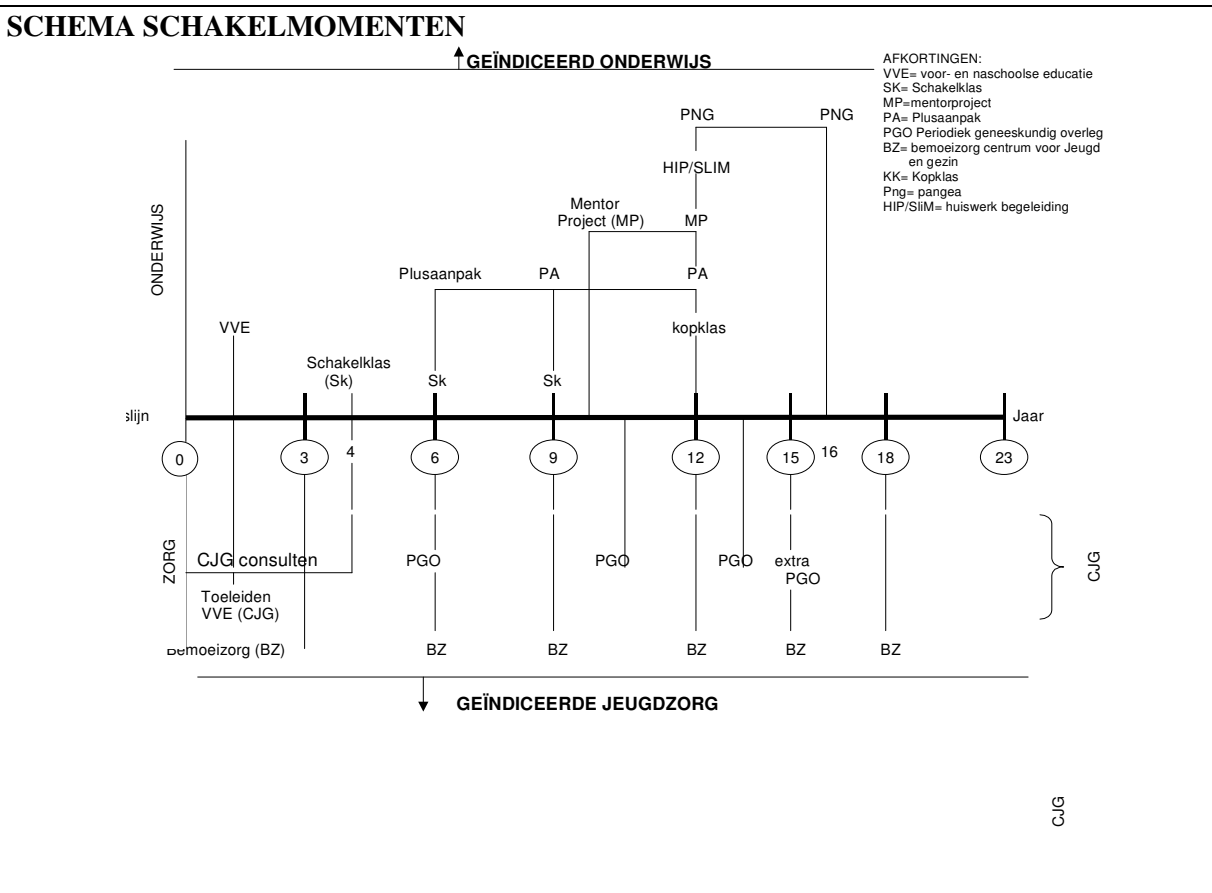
SCHEMA SCHAKELMOMENTEN

GEÏNDICEERD ONDERWIJS

AFKORTINGEN:
VVE= voor- en naschoolse educatie
SK= Schakelklas
MP=mentorproject
PA= Plusaanpak
PGO Periodiek geneeskundig overleg
BZ= bemoeizorg centrum voor Jeugd en gezin
KK= Kopklas
Png= pangea
HIP/SliM= huiswerk begeleiding

PNG PNG

HIP/SLIM

Mentor Project (MP) MP

Plusaanpak PA PA

ONDERWIJS

VVE

kopklas

Schakelklas (Sk) Sk Sk

slijn Jaar

0 3 4 6 9 12 15 16 18 23

ZORG

CJG consulten PGO PGO PGO extra PGO

CJG

Toeleiden VVE (CJG)

Bemoeizorg (BZ) BZ BZ BZ BZ BZ

GEÏNDICEERDE JEUGDZORG

CJG